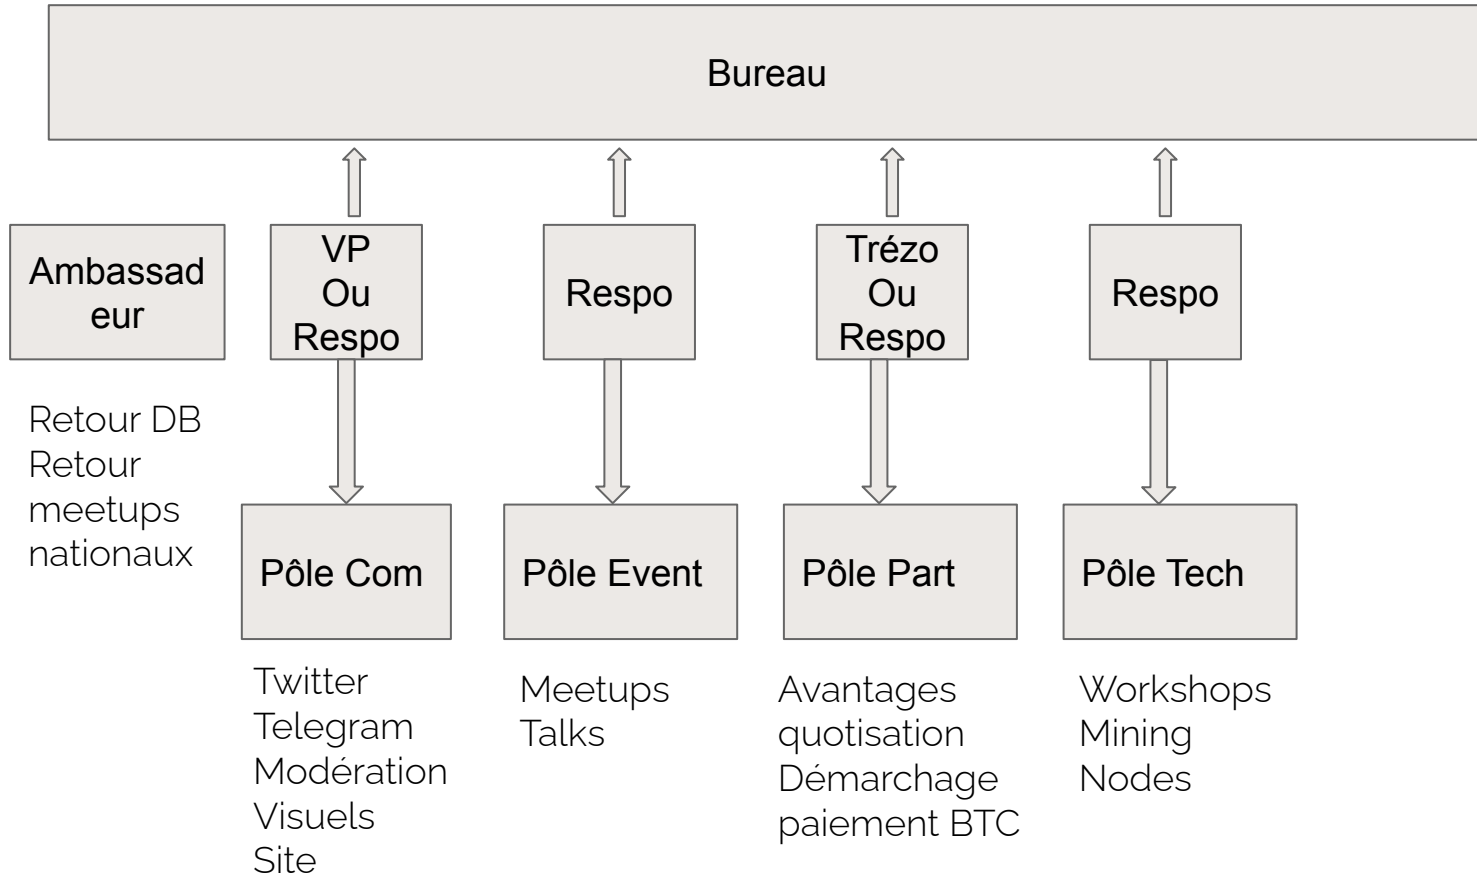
Bureau

Ambassad eur

Retour DB
Retour meetups nationaux

VP
Ou
Respo

Pôle Com

Twitter
Telegram
Modération
Visuels
Site

Respo

Pôle Event

Meetups
Talks

Trézo
Ou
Respo

Pôle Part

Avantages quotisation
Démarchage paiement BTC

Respo

Pôle Tech

Workshops
Mining
Nodes